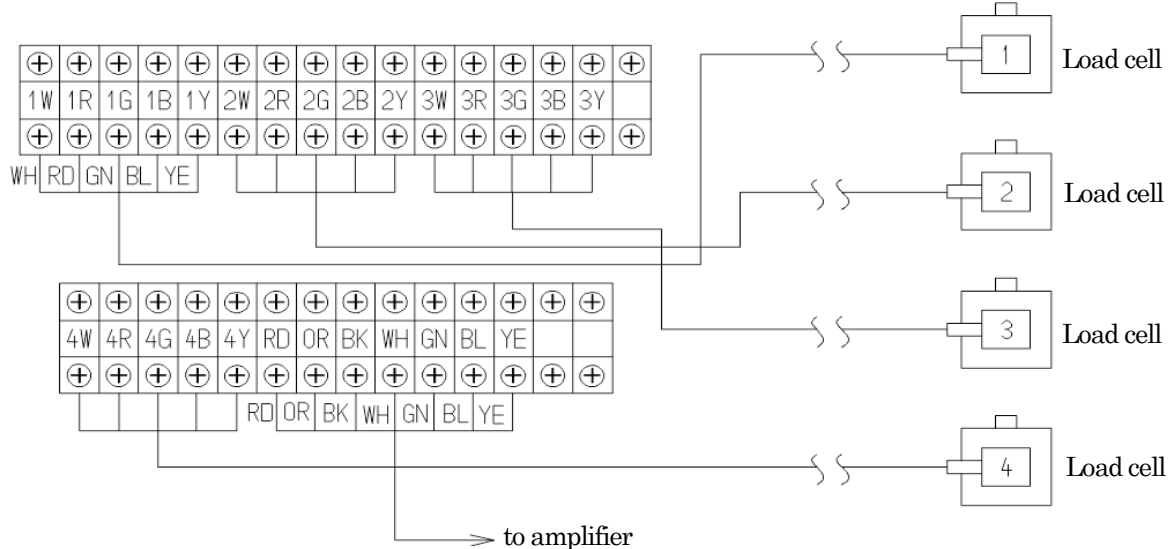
| ⊕ | ⊕ | ⊕ | ⊕ | ⊕ | ⊕ | ⊕ | ⊕ | ⊕ | ⊕ | ⊕ | ⊕ | ⊕ | ⊕ | ⊕ | ⊕ |
|---|---|---|---|---|---|---|---|---|---|---|---|---|---|---|---|
| 1W | 1R | 1G | 1B | 1Y | 2W | 2R | 2G | 2B | 2Y | 3W | 3R | 3G | 3B | 3Y | |
| ⊕ | ⊕ | ⊕ | ⊕ | ⊕ | ⊕ | ⊕ | ⊕ | ⊕ | ⊕ | ⊕ | ⊕ | ⊕ | ⊕ | ⊕ | ⊕ |

WH RD GN BL YE

1 Load cell

2 Load cell

| ⊕ | ⊕ | ⊕ | ⊕ | ⊕ | ⊕ | ⊕ | ⊕ | ⊕ | ⊕ | ⊕ | ⊕ | ⊕ | ⊕ |
|---|---|---|---|---|---|---|---|---|---|---|---|---|---|
| 4W | 4R | 4G | 4B | 4Y | RD | OR | BK | WH | GN | BL | YE | | |
| ⊕ | ⊕ | ⊕ | ⊕ | ⊕ | ⊕ | ⊕ | ⊕ | ⊕ | ⊕ | ⊕ | ⊕ | ⊕ | ⊕ |

3 Load cell

RD OR BK WH GN BL YE

4 Load cell

to amplifier